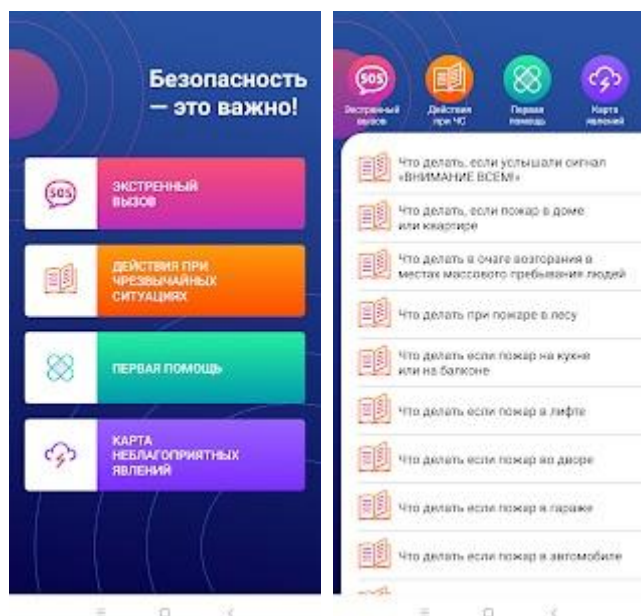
Безопасность — это важно!

SOS ЭКСТРЕННЫЙ ВЫЗОВ

ДЕЙСТВИЯ ПРИ ЧРЕЗВЫЧАЙНЫХ СИТУАЦИЯХ

ПЕРВАЯ ПОМОЩЬ

КАРТА НЕБЛАГОПРИЯТНЫХ ЯВЛЕНИЙ

SOS Экстренный вызов

Действия при ЧС

Первая помощь

Карта явлений

Что делать, если услышали сигнал «ВНИМАНИЕ ВСЕМ!»

Что делать, если пожар в доме или квартире

Что делать в очаге возгорания в местах массового пребывания людей

Что делать при пожаре в лесу

Что делать если пожар на кухне или на балконе

Что делать если пожар в лифте

Что делать если пожар во дворе

Что делать если пожар в гараже

Что делать если пожар в автомобиле